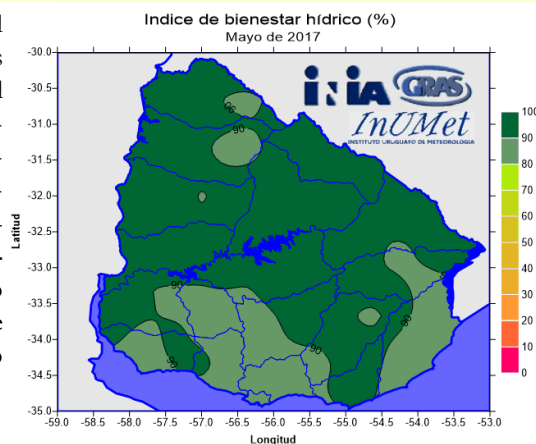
Indice de bienestar hídrico (%)
Mayo de 2017

INIA GRAS
InUMet
INSTITUTO URUGUAYO DE METEOROLOGIA

Latitud
-30.0
-30.5
-31.0
-31.5
-32.0
-32.5
-33.0
-33.5
-34.0
-34.5
-35.0

90
90
90
90
90
90
90

100
90
80
70
60
50
40
30
20
10
0

-59.0 -58.5 -58.0 -57.5 -57.0 -56.5 -56.0 -55.5 -55.0 -54.5 -54.0 -53.5 -53.0
Longitud